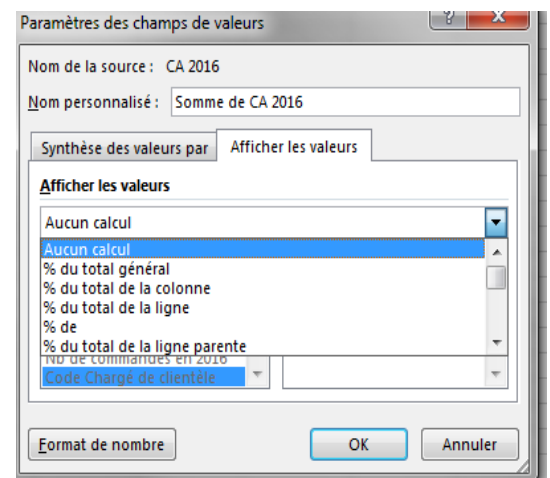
Paramètres des champs de valeurs

?

Nom de la source : CA 2016

Nom personnalisé : Somme de CA 2016

Synthèse des valeurs par

Afficher les valeurs

Afficher les valeurs

Aucun calcul

Aucun calcul
% du total général
% du total de la colonne
% du total de la ligne
% de
% du total de la ligne parente

Nb de commandes en 2016
Code Chargé de clientèle

Format de nombre

OK

Annuler